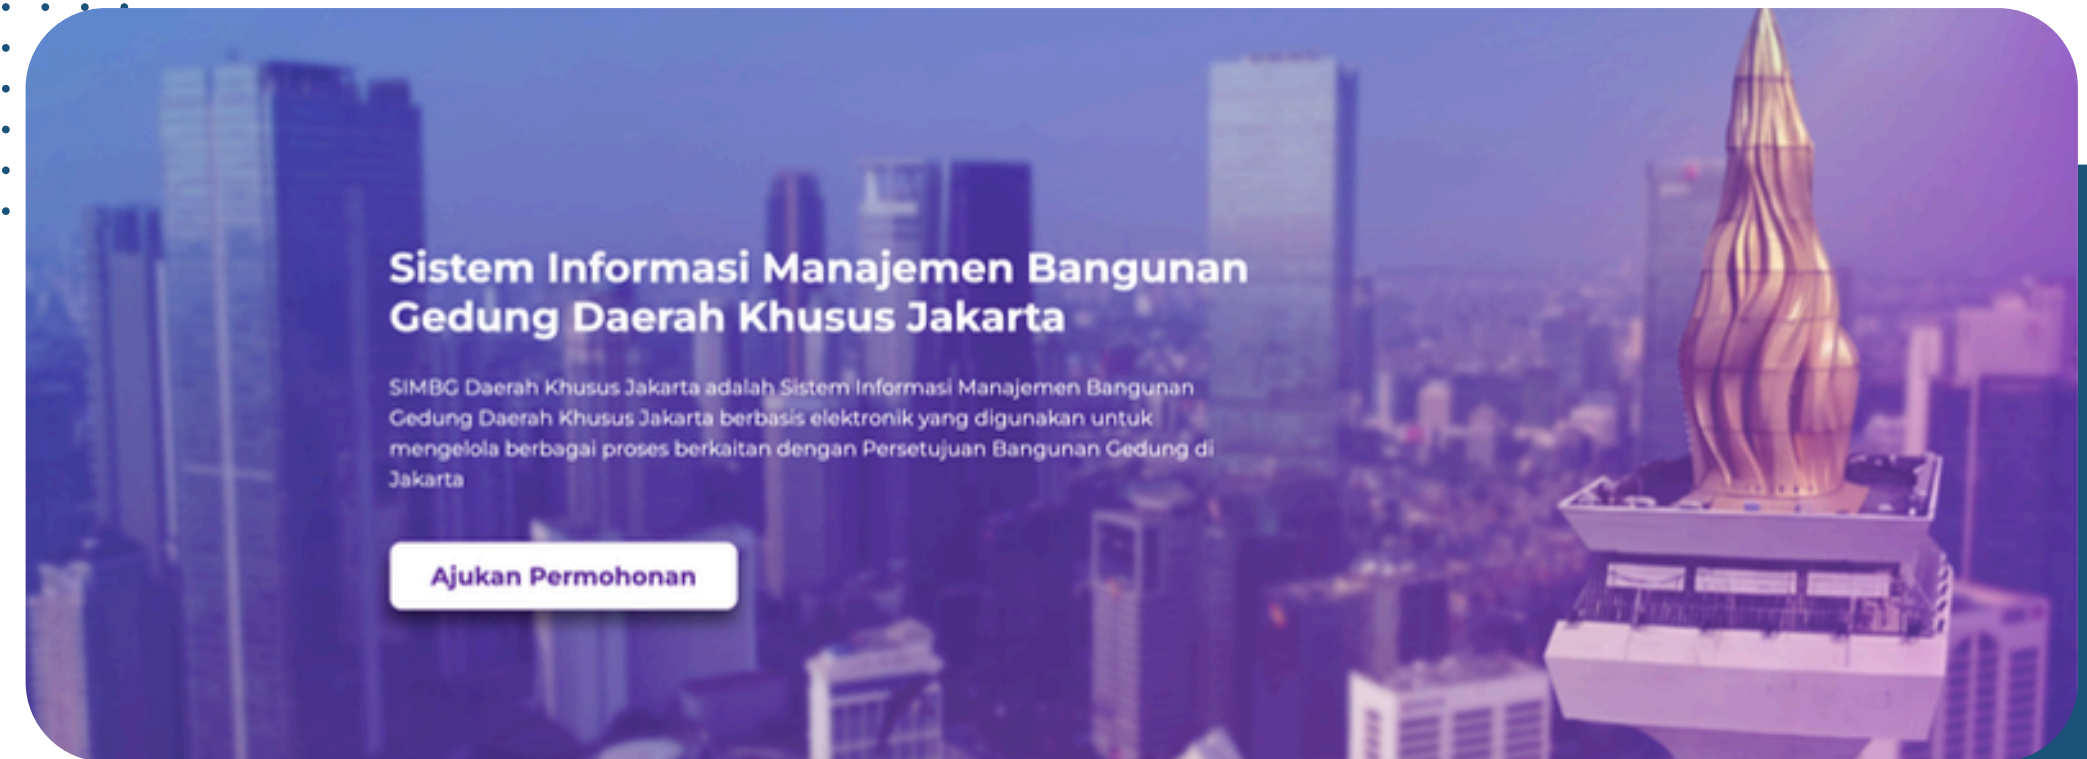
Sistem Informasi Manajemen Bangunan Gedung Daerah Khusus Jakarta

SIMBG Daerah Khusus Jakarta adalah Sistem Informasi Manajemen Bangunan Gedung Daerah Khusus Jakarta berbasis elektronik yang digunakan untuk mengelola berbagai proses berkaitan dengan Persetujuan Bangunan Gedung di Jakarta

Ajukan Permohonan